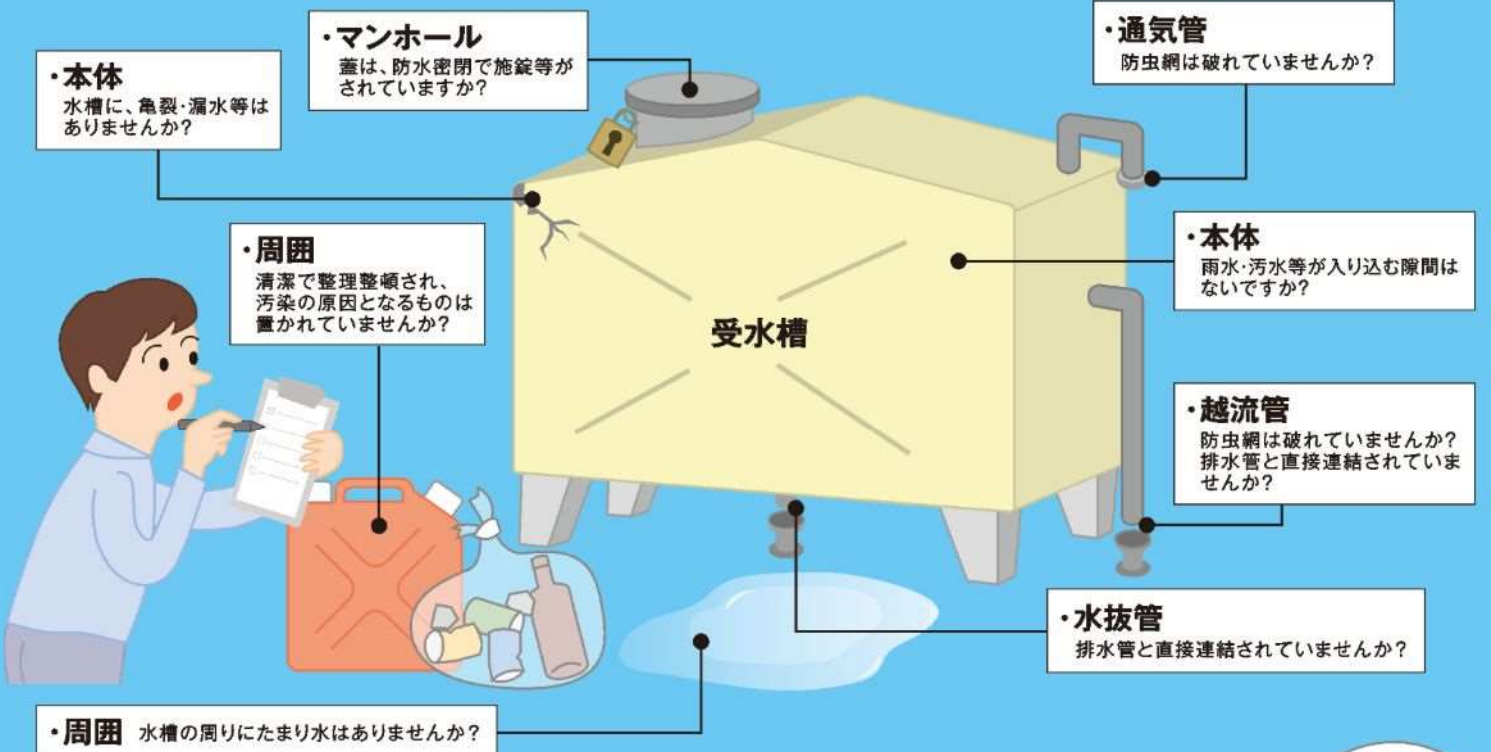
・本体
水槽に、亀裂・漏水等はありませんか?

・マンホール
蓋は、防水密閉で施錠等がされていますか?

・通気管
防虫網は破れていませんか?

・周囲
清潔で整理整頓され、汚染の原因となるものは置かれていませんか?

受水槽

・本体
雨水・汚水等が入り込む隙間はないですか?

・越流管
防虫網は破れていませんか?
排水管と直接連結されていませんか?

・水抜管
排水管と直接連結されていませんか?

・周囲 水槽の周りにたまり水はありませんか?